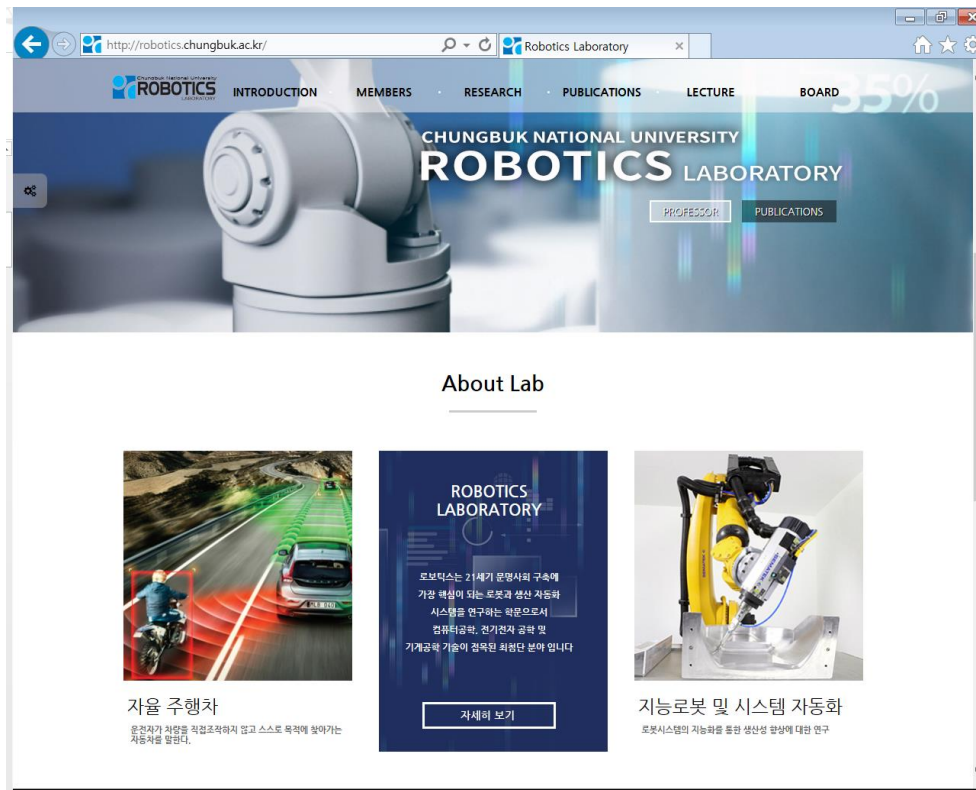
http://robotics.chungbuk.ac.kr/

Robotics Laboratory

Chungbuk National University ROBOTICS LABORATORY

INTRODUCTION MEMBERS RESEARCH PUBLICATIONS LECTURE BOARD

CHUNGBUK NATIONAL UNIVERSITY
ROBOTICS LABORATORY

PROFESSOR PUBLICATIONS

About Lab

자율 주행차
운전자가 차량을 직접조작하지 않고 스스로 목적에 찾아가는 자동차를 말한다.

ROBOTICS LABORATORY

로보틱스는 21세기 문명사회 구축에 가장 핵심이 되는 로봇과 생산 자동화 시스템을 연구하는 학문으로서 컴퓨터공학, 전기전자 공학 및 기계공학 기술이 접목된 최첨단 분야 입니다

자세히 보기

지능로봇 및 시스템 자동화
로봇시스템의 지능화를 통한 생산성 향상에 대한 연구